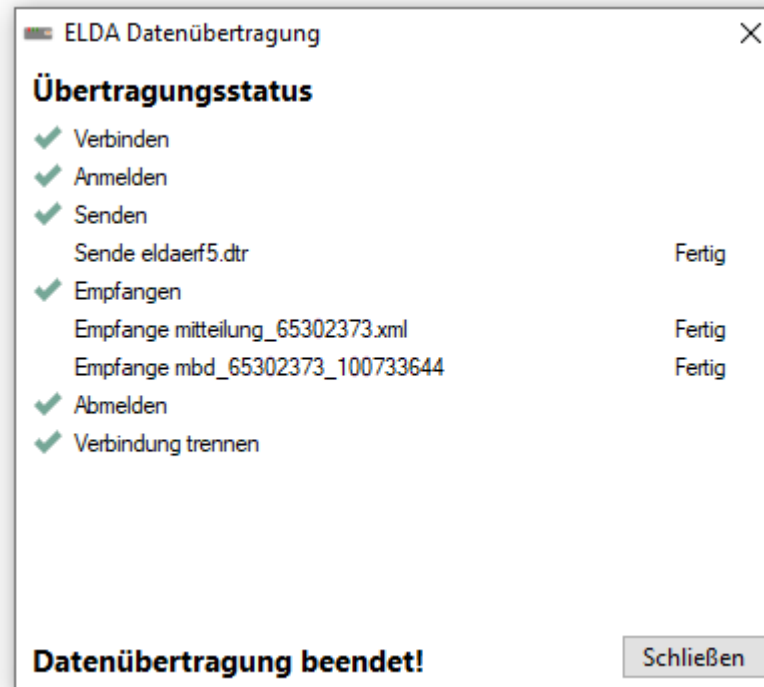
ELDA Datenübertragung
×

Übertragungsstatus

Verbinden
Anmelden
Senden
Sende eldaerf5.dtr Fertig
Empfangen
Empfange mitteilung_65302373.xml Fertig
Empfange mbd_65302373_100733644 Fertig
Abmelden
Verbindung trennen

Datenübertragung beendet!

Schließen